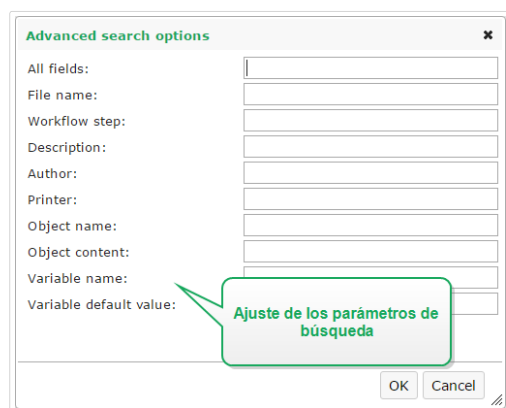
Advanced search options

All fields:
File name:
Workflow step:
Description:
Author:
Printer:
Object name:
Object content:
Variable name:
Variable default value:

Ajuste de los parámetros de búsqueda

OK Cancel